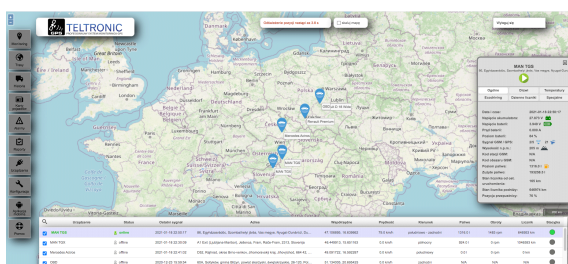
TELTRONIC

Odświeżenie pozycji nastąpi za 0 s

Wyloguj się

MAN TGX

Ogólne
Obieg
Temperatury

Lp.
Urządzenie
Status
Ostatni sygnał
Adres
Współrzędne
Prędkość
Stan jazdy
Paliwo
Stan licznika
Licznik
Obciążenie

MAN TGX
online
2021-10-18 22:30:17

MAN TGX
offline
2021-10-18 22:30:36

Mercedes Actros
offline
2021-10-18 22:10:21

DAF
offline
2021-10-15 15:00:04